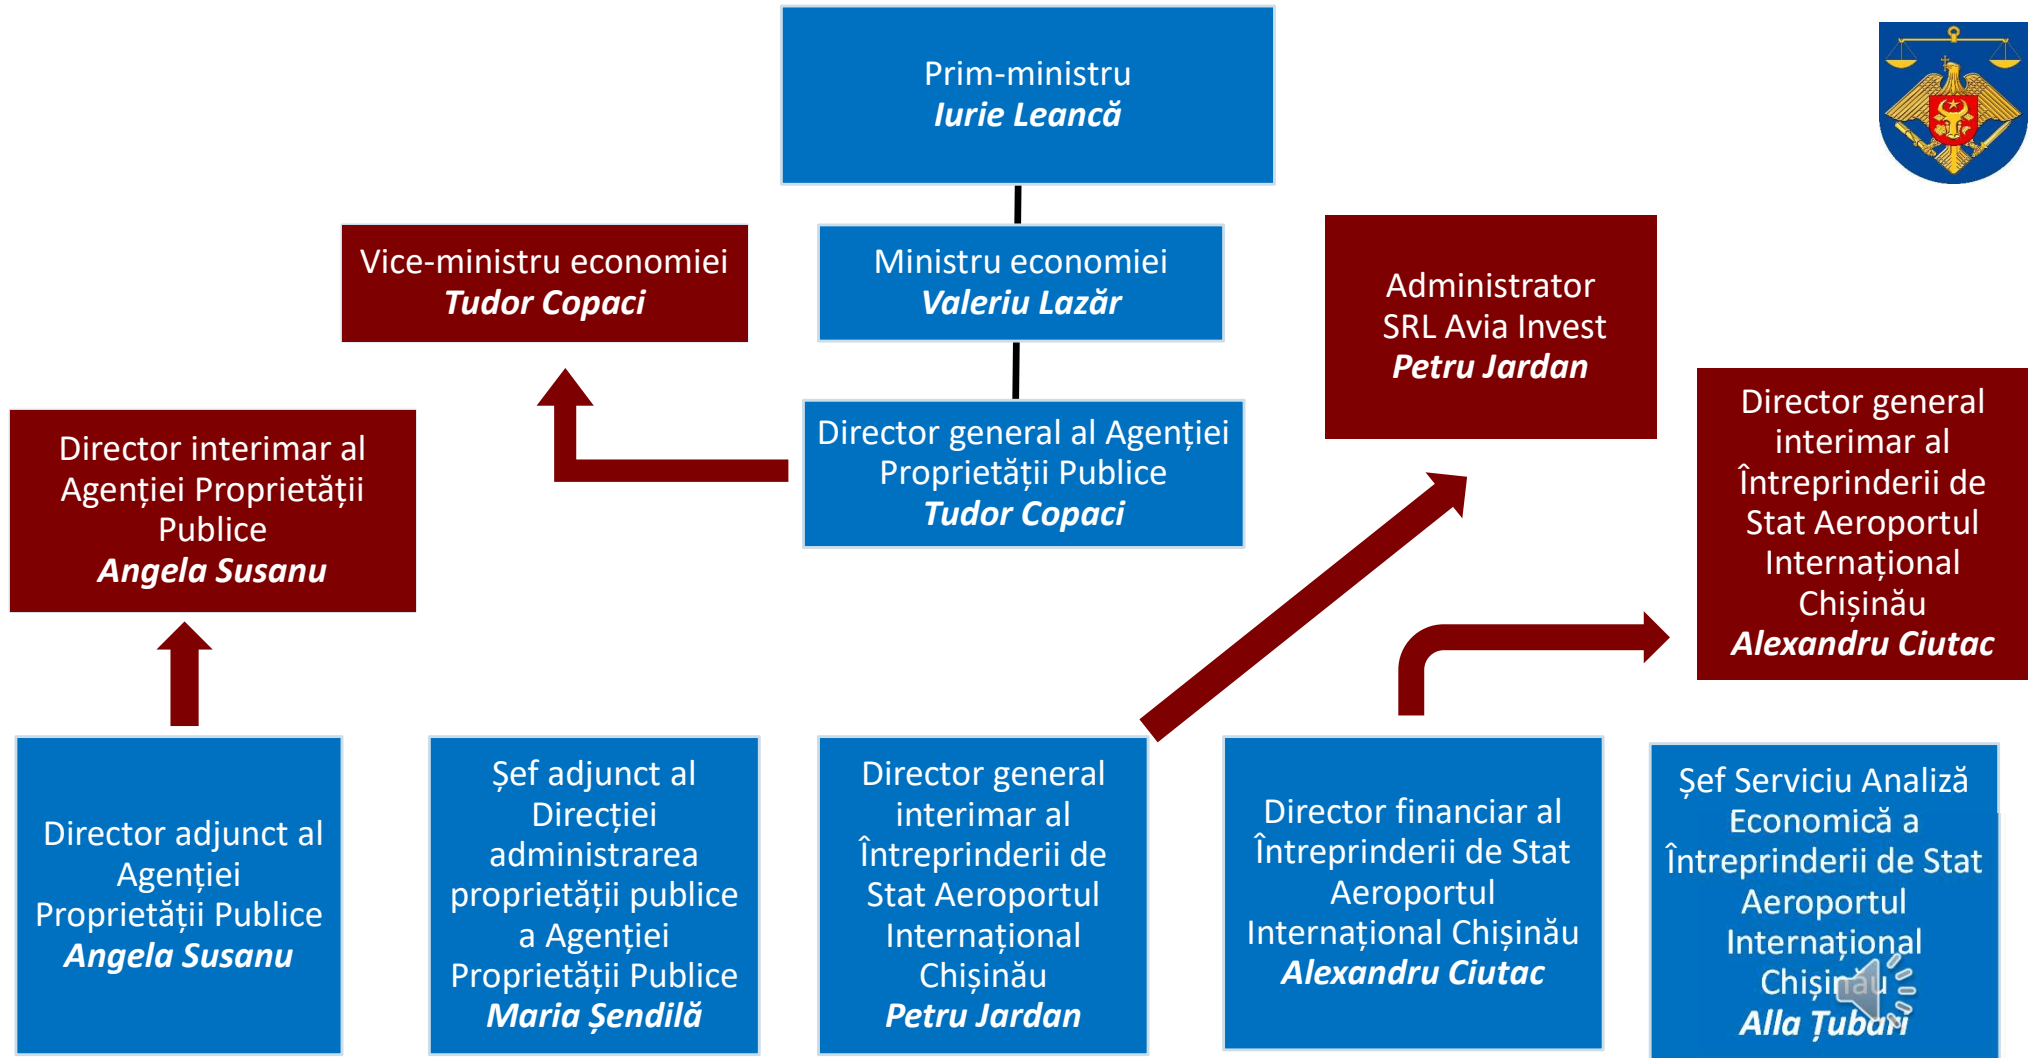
Prim-ministru
**Iurie Leancă**

Vice-ministru economiei
**Tudor Copaci**

Ministru economiei
**Valeriu Lazăr**

Administrator
SRL Avia Invest
**Petru Jardan**

Director general al Agenției Proprietății Publice
**Tudor Copaci**

Director interimar al Agenției Proprietății Publice
**Angela Susanu**

Director general interimar al Întreprinderii de Stat Aeroportul Internațional Chișinău
**Alexandru Ciutac**

Director adjunct al Agenției Proprietății Publice
**Angela Susanu**

Șef adjunct al Direcției administrarea proprietății publice a Agenției Proprietății Publice
**Maria Șendilă**

Director general interimar al Întreprinderii de Stat Aeroportul Internațional Chișinău
**Petru Jardan**

Director financiar al Întreprinderii de Stat Aeroportul Internațional Chișinău
**Alexandru Ciutac**

Șef Serviciu Analiză Economică a Întreprinderii de Stat Aeroportul Internațional Chișinău
**Alla Țubari**